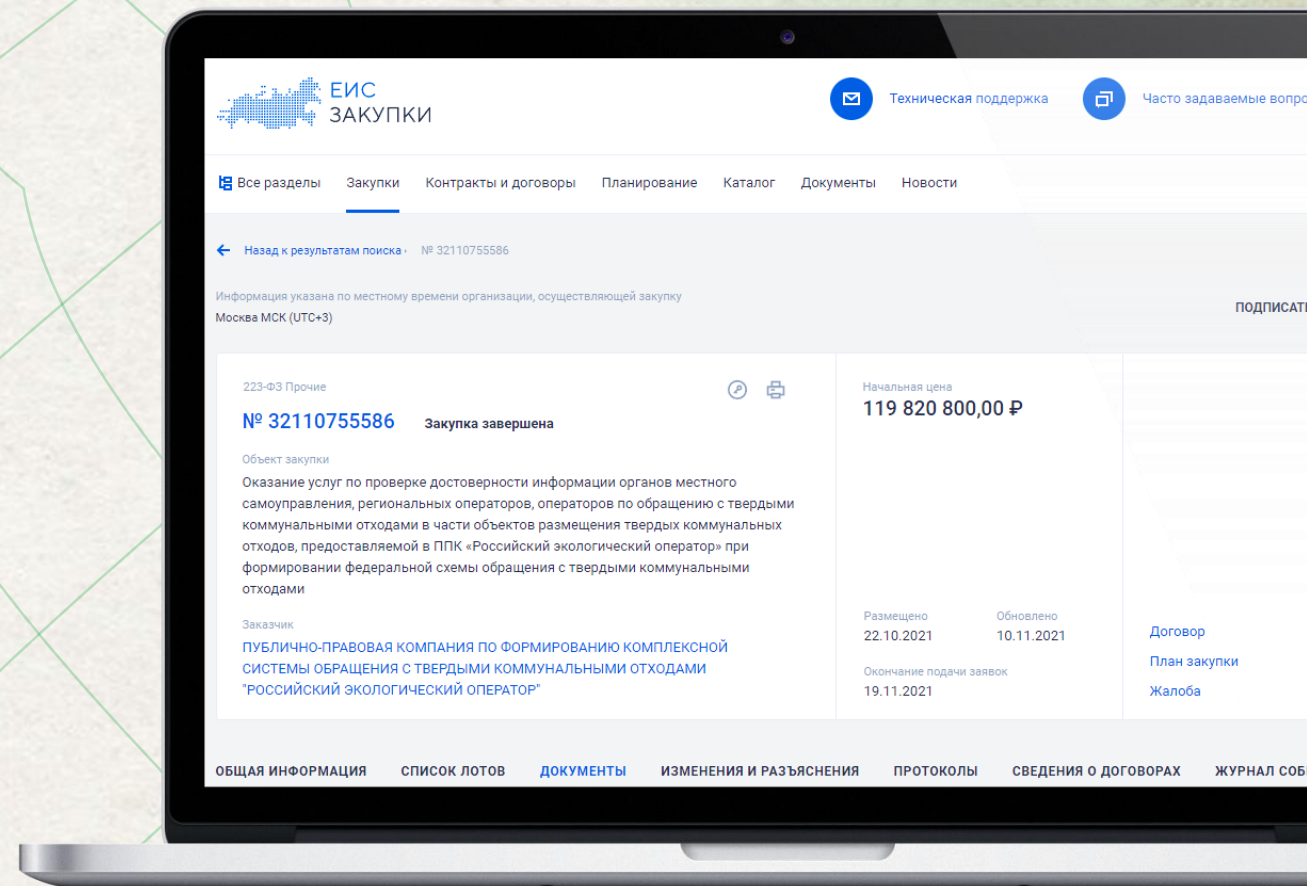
ЕИС
ЗАКУПКИ

Техническая поддержка

Часто задаваемые вопро

Все разделы Закупки Контракты и договоры Планирование Каталог Документы Новости

Назад к результатам поиска › № 32110755586

Информация указана по местному времени организации, осуществляющей закупку
Москва МСК (UTC+3)

ПОДПИСАТ

223-ФЗ Прочие

№ 32110755586 Закупка завершена

Объект закупки
Оказание услуг по проверке достоверности информации органов местного самоуправления, региональных операторов, операторов по обращению с твердыми коммунальными отходами в части объектов размещения твердых коммунальных отходов, предоставляемой в ППК «Российский экологический оператор» при формировании федеральной схемы обращения с твердыми коммунальными отходами

Заказчик
ПУБЛИЧНО-ПРАВОВАЯ КОМПАНИЯ ПО ФОРМИРОВАНИЮ КОМПЛЕКСНОЙ СИСТЕМЫ ОБРАЩЕНИЯ С ТВЕРДЫМИ КОММУНАЛЬНЫМИ ОТХОДАМИ "РОССИЙСКИЙ ЭКОЛОГИЧЕСКИЙ ОПЕРАТОР"

Начальная цена
119 820 800,00 ₽

Размещено
22.10.2021

Обновлено
10.11.2021

Окончание подачи заявок
19.11.2021

Договор
План закупки
Жалоба

ОБЩАЯ ИНФОРМАЦИЯ СПИСОК ЛОТОВ ДОКУМЕНТЫ ИЗМЕНЕНИЯ И РАЗЪЯСНЕНИЯ ПРОТОКОЛЫ СВЕДЕНИЯ О ДОГОВОРАХ ЖУРНАЛ СОБ